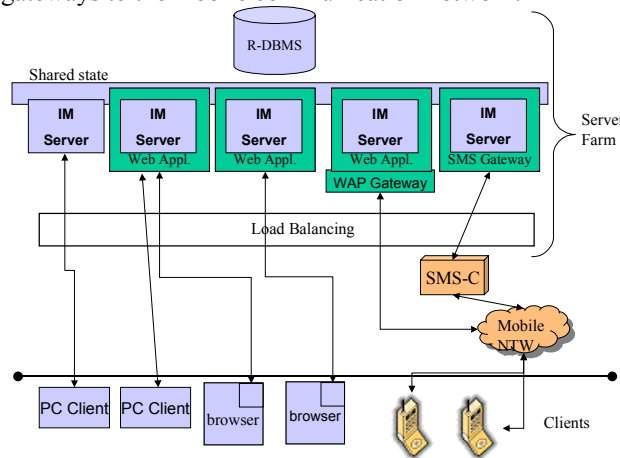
gateways to the mobile communication network.

R-DBMS

Shared state

IM Server

IM Server Web Appl.

IM Server Web Appl.

IM Server Web Appl.

WAP Gateway

IM Server SMS Gateway

Server Farm

Load Balancing

SMS-C

Mobile NTW

PC Client

PC Client

browser

browser

Clients